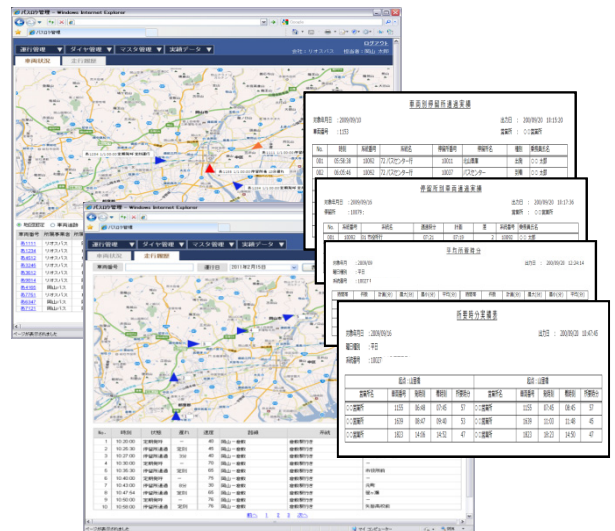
バス位置管理 - Windows Internet Explorer

運行管理 ダイヤ管理 マスタ管理 実績データ

ログアウト

車両状況 走行履歴

バス位置管理 - Windows Internet Explorer

運行管理 ダイヤ管理 マスタ管理 実績データ

車両状況 走行履歴

運行日 2011年2月15日

| No. | 時刻 | 状態 | 遅れ | 速度 | 路線 |
|---|---|---|---|---|---|
| 1 | 10:20:00 | 定時 | | 45 | 岡山一番街 |
| 2 | 10:20:30 | 停留所通過 | | 46 | 岡山一番街 |
| 3 | 10:21:00 | 定時 | | 50 | 岡山一番街 |
| 4 | 10:25:30 | 停留所通過 | | 70 | 岡山一番街 |
| 5 | 10:26:00 | 定時 | | 75 | 岡山一番街 |
| 6 | 10:26:30 | 停留所通過 | | 75 | 岡山一番街 |
| 7 | 10:40:00 | 定時 | | 76 | 岡山一番街 |
| 8 | 10:43:00 | 停留所通過 | | 50 | 岡山一番街 |
| 9 | 10:47:54 | 停留所通過 | | 56 | 岡山一番街 |
| 10 | 10:50:00 | 定時 | | 50 | 岡山一番街 |

車両別停留所通過実績

停留所別車両通過実績

平均所要時分

所要時分実績表

| 区分 | 出発時刻 | 到着時刻 | 所要時分 | 区分 | 出発時刻 | 到着時刻 | 所要時分 |
|---|---|---|---|---|---|---|---|
| ○○営業所 | 1155 | 06:48 | 07:45 | 57 | ○○営業所 | 1155 | 07:45 | 08:45 | 57 |
| ○○営業所 | 1609 | 08:47 | 09:40 | 53 | ○○営業所 | 1609 | 11:00 | 11:45 | 45 |
| ○○営業所 | 1823 | 14:06 | 14:52 | 47 | ○○営業所 | 1823 | 16:23 | 14:50 | 47 |